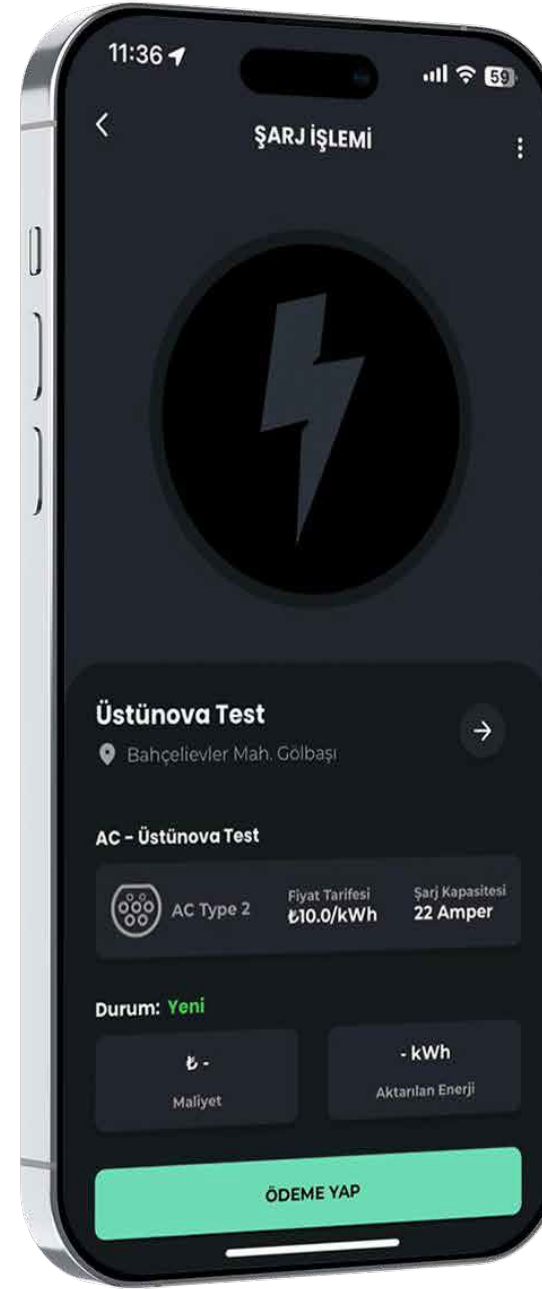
11:36

59

ŞARJ İŞLEMİ

Üstünova Test

Bahçelievler Mah. Gölbaşı

AC - Üstünova Test

AC Type 2

Fiyat Tarifesi
₺10.0/kWh

Şarj Kapasitesi
22 Amper

Durum: Yeni

₺ -
Maliyet

- kWh
Aktarılan Enerji

ÖDEME YAP